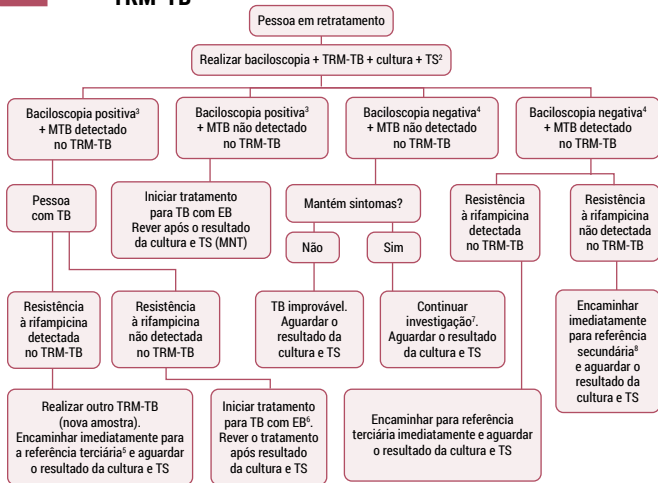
TRM-TB

Pessoa em retratamento

Realizar baciloscopia + TRM-TB + cultura + TS²

Baciloscopia positiva³ + MTB detectado no TRM-TB

Baciloscopia positiva³ + MTB não detectado no TRM-TB

Baciloscopia negativa⁴ + MTB não detectado no TRM-TB

Baciloscopia negativa⁴ + MTB detectado no TRM-TB

Pessoa com TB

Iniciar tratamento para TB com EB Rever após o resultado da cultura e TS (MNT)

Mantém sintomas?

Não

Sim

Resistência à rifampicina detectada no TRM-TB

Resistência à rifampicina não detectada no TRM-TB

Resistência à rifampicina detectada no TRM-TB

Resistência à rifampicina não detectada no TRM-TB

TB improvável. Aguardar o resultado da cultura e TS

Continuar investigação⁷. Aguardar o resultado da cultura e TS

Encaminhar imediatamente para referência secundária⁸ e aguardar o resultado da cultura e TS

Realizar outro TRM-TB (nova amostra). Encaminhar imediatamente para a referência terciária⁵ e aguardar o resultado da cultura e TS

Iniciar tratamento para TB com EB⁶. Rever o tratamento após resultado da cultura e TS

Encaminhar para referência terciária imediatamente e aguardar o resultado da cultura e TS